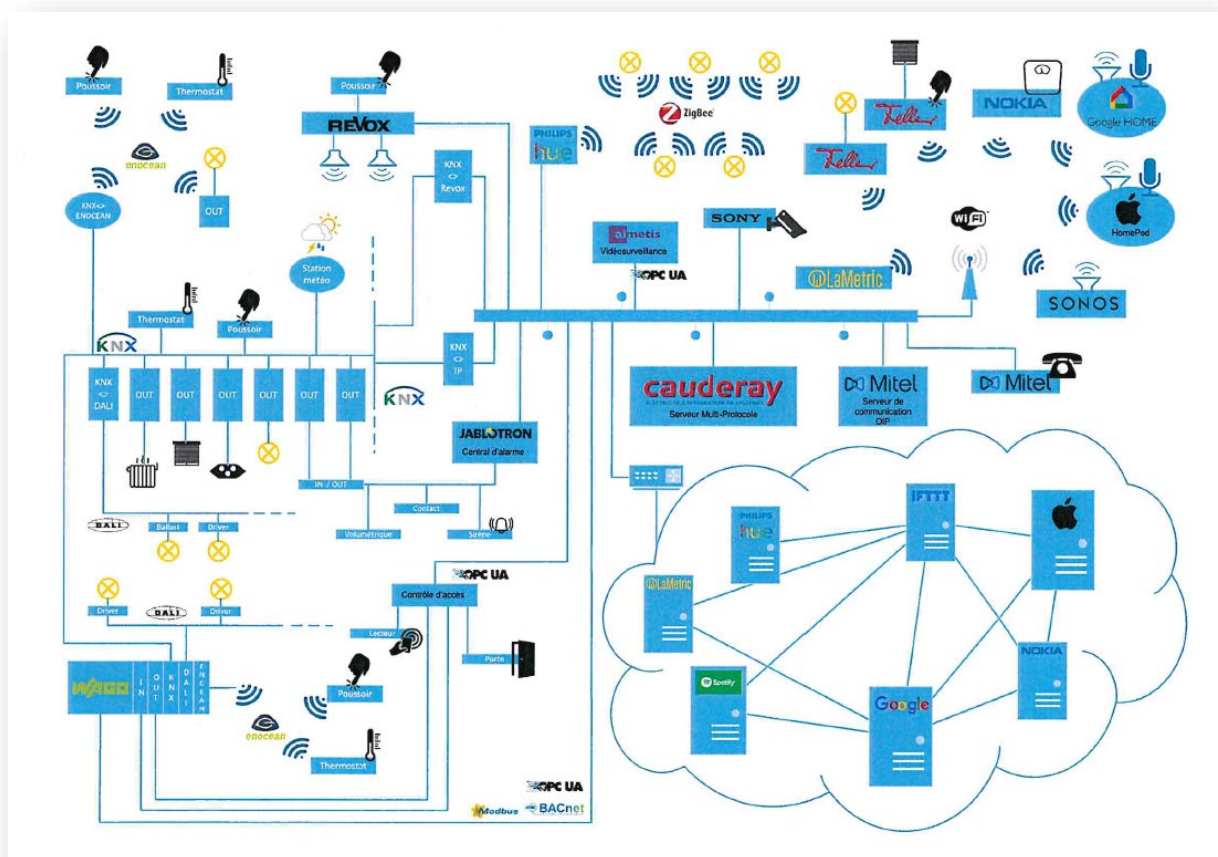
Poussoir
Thermostat
Poussoir
REVOX
PHILIPS hue
ZigBee
Feller
NOKIA
Google HOME
Feller
enocean
KNX <> ENOCEAN
OUT
KNX <> Revox
almetis Vidéosurveillance
OPC UA
SONY
WiFi
HomePod
LaMetric
Station météo
SONOS
Thermostat
Poussoir
KNX
KNX <> DALI
OUT
OUT
OUT
OUT
OUT
OUT
KNX <> IP
cauderay
Serveur Multi-Protocole
Mitel
Serveur de communication OIP
Mitel
KNX
JABLOTRON
Central d'alarme
IN / OUT
Contact
DALI
Ballast
Driver
Volumétrique
Sirène
PHILIPS hue
IFTTT
OPC UA
LaMetric
Driver
DALI
Driver
Contrôle d'accès
Lecteur
Porte
Spotify
NOKIA
WAGO
IN
OUT
KNX
DALI
ENOCEAN
Poussoir
Google
enocean
Thermostat
OPC UA
Modbus
BACnet